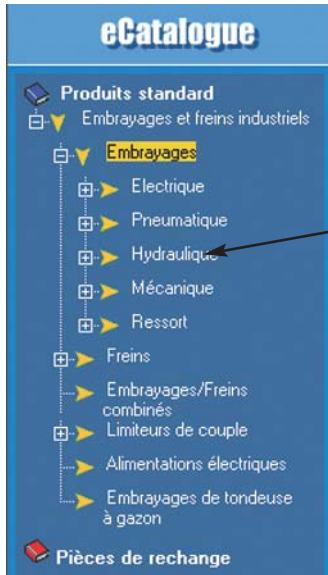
eCatalogue

Produits standard

Embrayages et freins industriels

Embrayages

Electrique

Pneumatique

Hydraulique

Mécanique

Ressort

Freins

Embrayages/Freins combinés

Limiteurs de couple

Alimentations électriques

Embrayages de tondeuse à gazon

Pièces de rechange